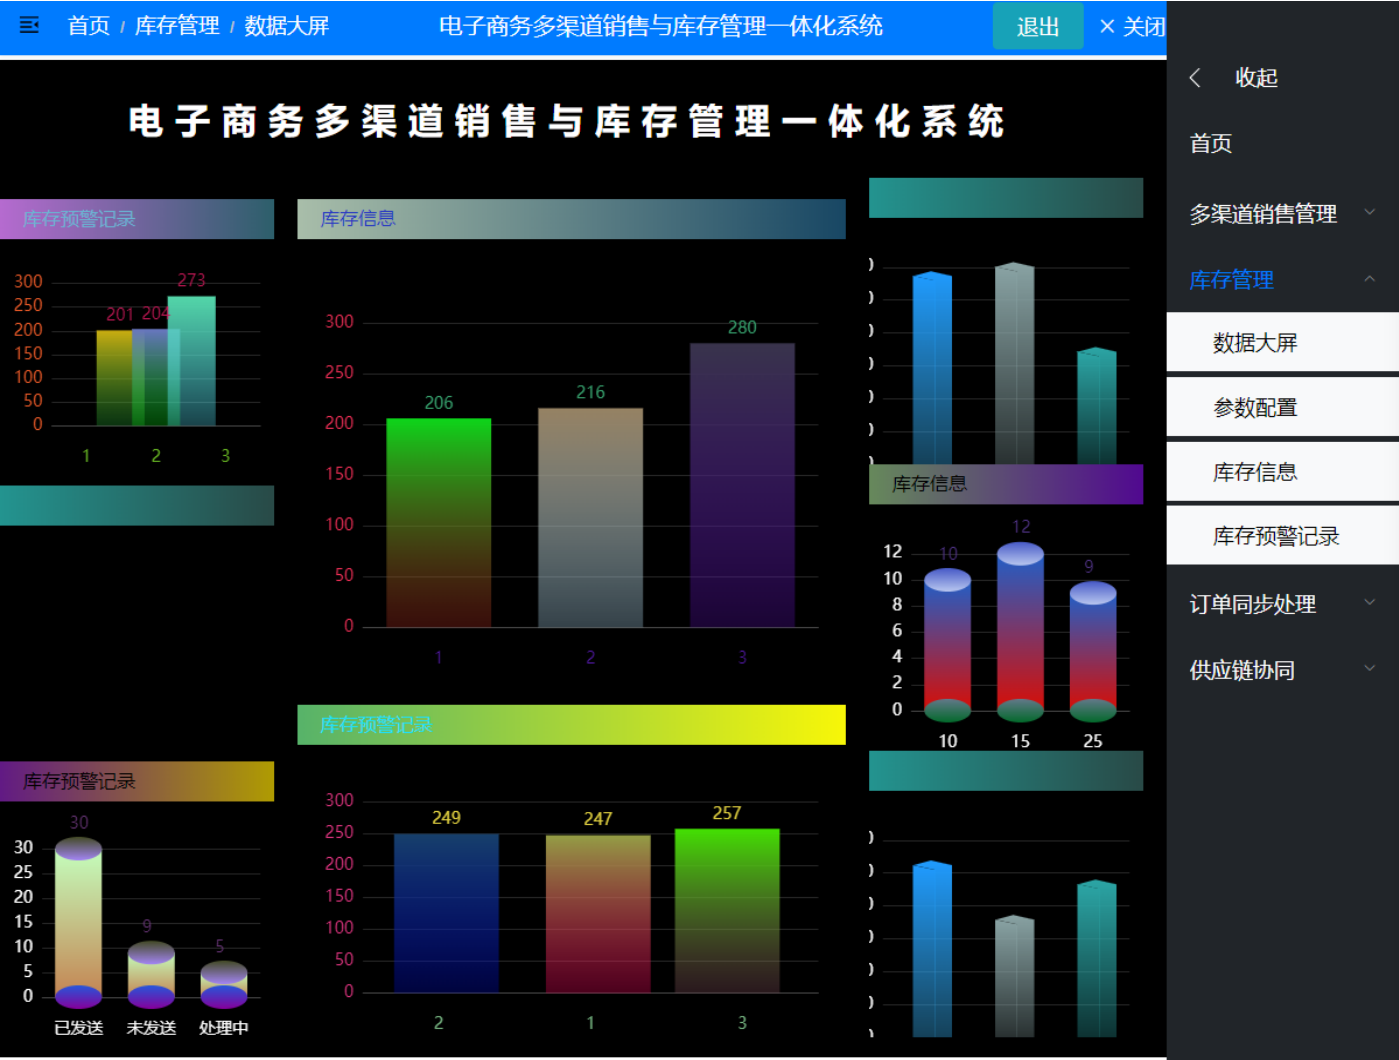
首页 / 库存管理 / 数据大屏

电子商务多渠道销售与库存管理一体化系统

退出

× 关闭

收起

首页

多渠道销售管理

库存管理

数据大屏

参数配置

库存信息

库存预警记录

订单同步处理

供应链协同

电子商务多渠道销售与库存管理一体化系统

库存预警记录

300
250
200
150
100
50
0

201 204 273

1 2 3

库存信息

300
250
200
150
100
50
0

206 216 280

1 2 3

库存信息

12
10
8
6
4
2
0

10 12 9

10 15 25

库存预警记录

30
25
20
15
10
5
0

30 9 5

已发送 未发送 处理中

库存预警记录

300
250
200
150
100
50
0

249 247 257

2 1 3